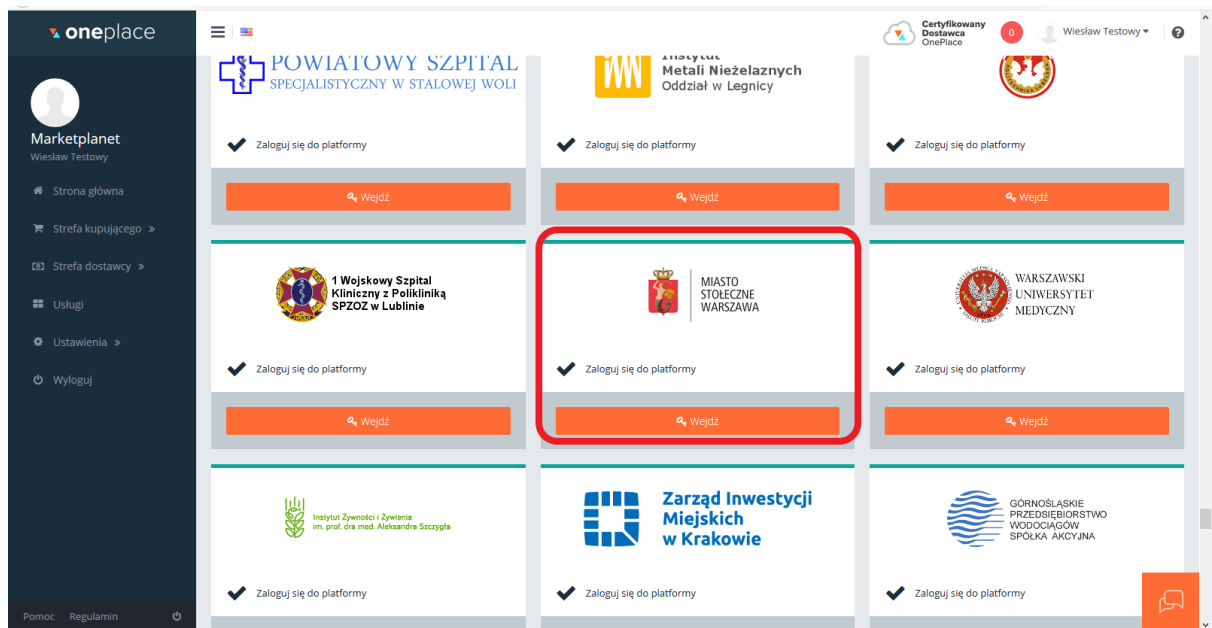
oneplace

Marketplanet
Wiesław Testowy

Strona główna
Strefa kupującego »
Strefa dostawcy »
Usługi
Ustawienia »
Wyloguj

Pomoc Regulamin

Certyfikowany Dostawca OnePlace
0
Wiesław Testowy

POWIATOWY SZPITAL SPECJALISTYCZNY W STALOWEJ WOLI
Zaloguj się do platformy
Wejdź

Instytut Metali Nieżelaznych Oddział w Legnicy
Zaloguj się do platformy
Wejdź

Zaloguj się do platformy
Wejdź

1 Wojskowy Szpital Kliniczny z Polikliniką SPZOZ w Lublinie
Zaloguj się do platformy
Wejdź

MIASTO STOŁECZNE WARSZAWA
Zaloguj się do platformy
Wejdź

WARSZAWSKI UNIWERSYTET MEDYCZNY
Zaloguj się do platformy
Wejdź

Instytut Żywności i Żywienia im. prof. dra med. Aleksandra Szczygła
Zaloguj się do platformy

Zarząd Inwestycji Miejskich w Krakowie
Zaloguj się do platformy

GÓRNOŚLĄSKIE PRZEDSIĘBIORSTWO WODOCIĄGÓW SPÓŁKA AKCYJNA
Zaloguj się do platformy